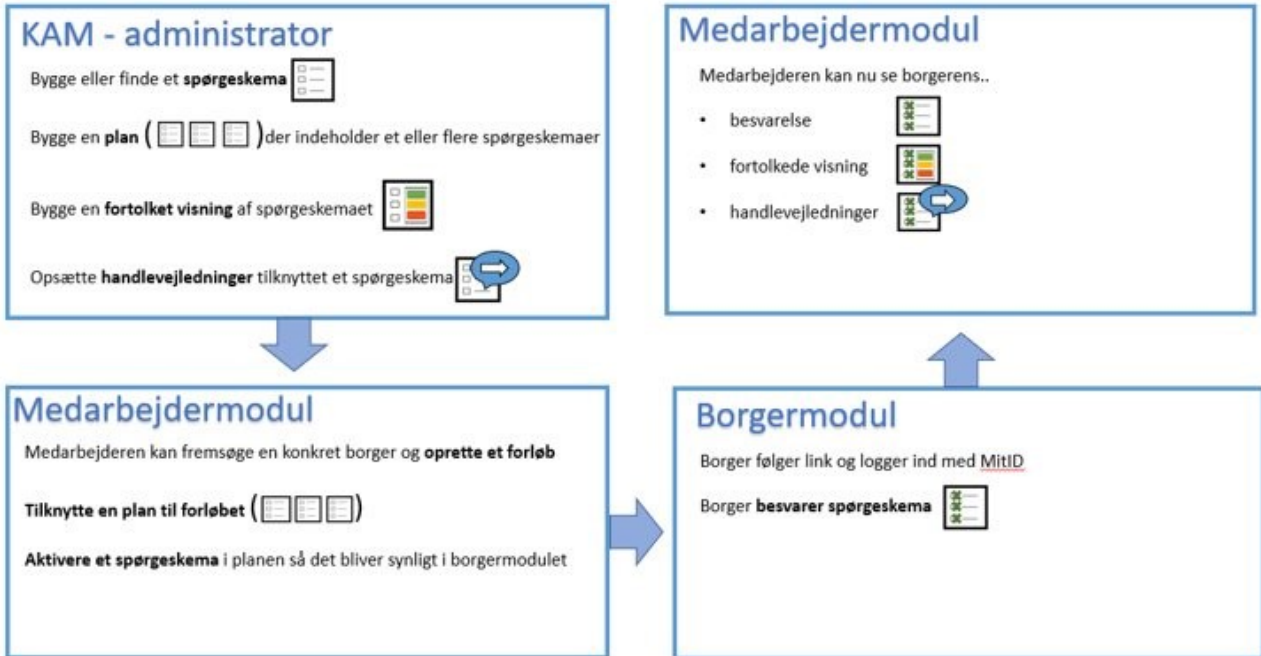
KAM - administrator

Bygge eller finde et **spørgeskema**

Bygge en **plan** ( ) der indeholder et eller flere spørgeskemaer

Bygge en **fortolket visning** af spørgeskemaet

Opsætte **handlevejledninger** tilknyttet et spørgeskema

Medarbejdermodul

Medarbejderen kan fremsøge en konkret borger og **oprette et forløb**

**Tilknytte en plan til forløbet** ( )

**Aktivere et spørgeskema** i planen så det bliver synligt i borgermodulet

Borgermodul

Borger følger link og logger ind med MitID

Borger **besvarer spørgeskema**

Medarbejdermodul

Medarbejderen kan nu se borgerens..

- besvarelse
- fortolkede visning
- handlevejledninger